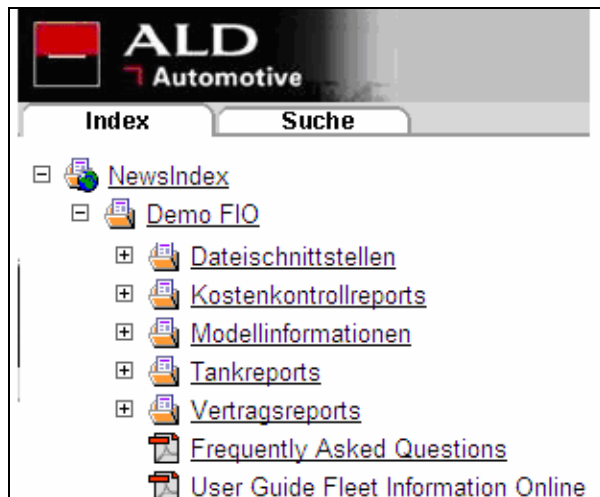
ALD
Automotive

Index
Suche

NewsIndex
Demo FIO
Dateischnittstellen
Kostenkontrollreports
Modellinformationen
Tankreports
Vertragsreports
Frequently Asked Questions
User Guide Fleet Information Online